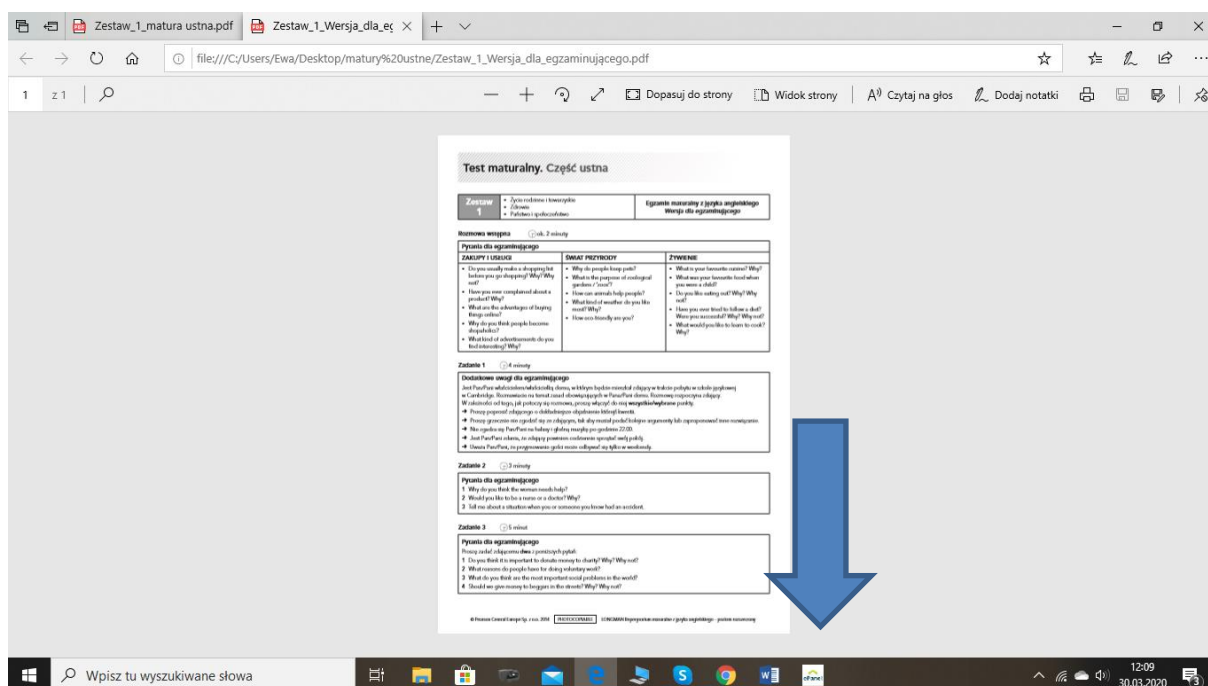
Zestaw_1_matura ustna.pdf
Zestaw_1_Wersja_dla_eg
file:///C:/Users/Ewa/Desktop/matury%20ustne/Zestaw_1_Wersja_dla_egzaminującego.pdf

1 z 1
Dopasuj do strony
Widok strony
Czytaj na głos
Dodaj notatki

Test maturalny. Część ustna

Zestaw 1
• Życie rodzinne i towarzyskie
• Zdrowie
• Państwo i społeczeństwo

Egzamin maturalny z języka angielskiego
Wersja dla egzaminującego

Rozmowa wstępna ok. 2 minuty

Pytania dla egzaminującego

| ZAKUPY I USŁUGI | ŚWIAT PRZYRODY | ŻYWIENIE |
|---|---|---|
| • Do you usually make a shopping list before you go shopping? Why? Why not? • Have you ever complained about a product? Why? • What are the advantages of buying things online? • Why do you think people become shopaholics? • What kind of advertisements do you find interesting? Why? | • Why do people keep pets? • What is the purpose of zoological gardens / "zoos"? • How can animals help people? • What kind of weather do you like most? Why? • How eco-friendly are you? | • What is your favourite cuisine? Why? • What was your favourite food when you were a child? • Do you like eating out? Why? Why not? • Have you ever tried to follow a diet? Were you successful? Why? Why not? • What would you like to learn to cook? Why? |

Zadanie 1 4 minuty

Dodatkowe uwagi dla egzaminującego
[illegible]

Zadanie 2 3 minuty

Pytania dla egzaminującego
1 Why do you think the woman needs help?
2 Would you like to be a nurse or a doctor? Why?
3 Tell me about a situation when you or someone you know had an accident.

Zadanie 3 5 minut

Pytania dla egzaminującego
Proszę zadać zdającemu dwa z poniższych pytań:
1 Do you think it is important to donate money to charity? Why? Why not?
2 What reasons do people have for doing voluntary work?
3 What do you think are the most important social problems in the world?
4 Should we give money to beggars in the street? Why? Why not?

© Pearson Central Europe Sp. z o.o. 2018 PHOTOCOPIABLE LONGMAN Repetytorium maturalne z języka angielskiego · poziom rozszerzony

Wpisz tu wyszukiwane słowa
12:09
30.03.2020